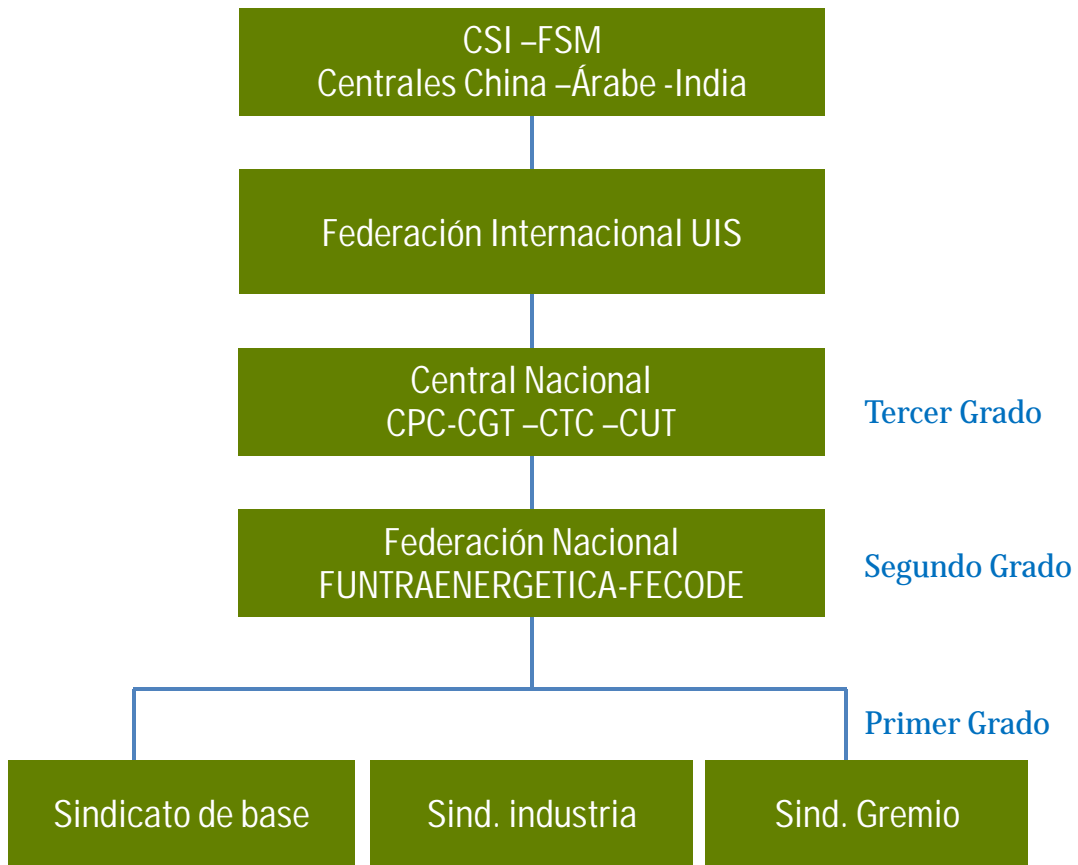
CSI –FSM
Centrales China –Árabe -India

Federación Internacional UIS

Central Nacional
CPC-CGT –CTC –CUT

Tercer Grado

Federación Nacional
FUNTRAENERGETICA-FECODE

Segundo Grado

Primer Grado

Sindicato de base

Sind. industria

Sind. Gremio